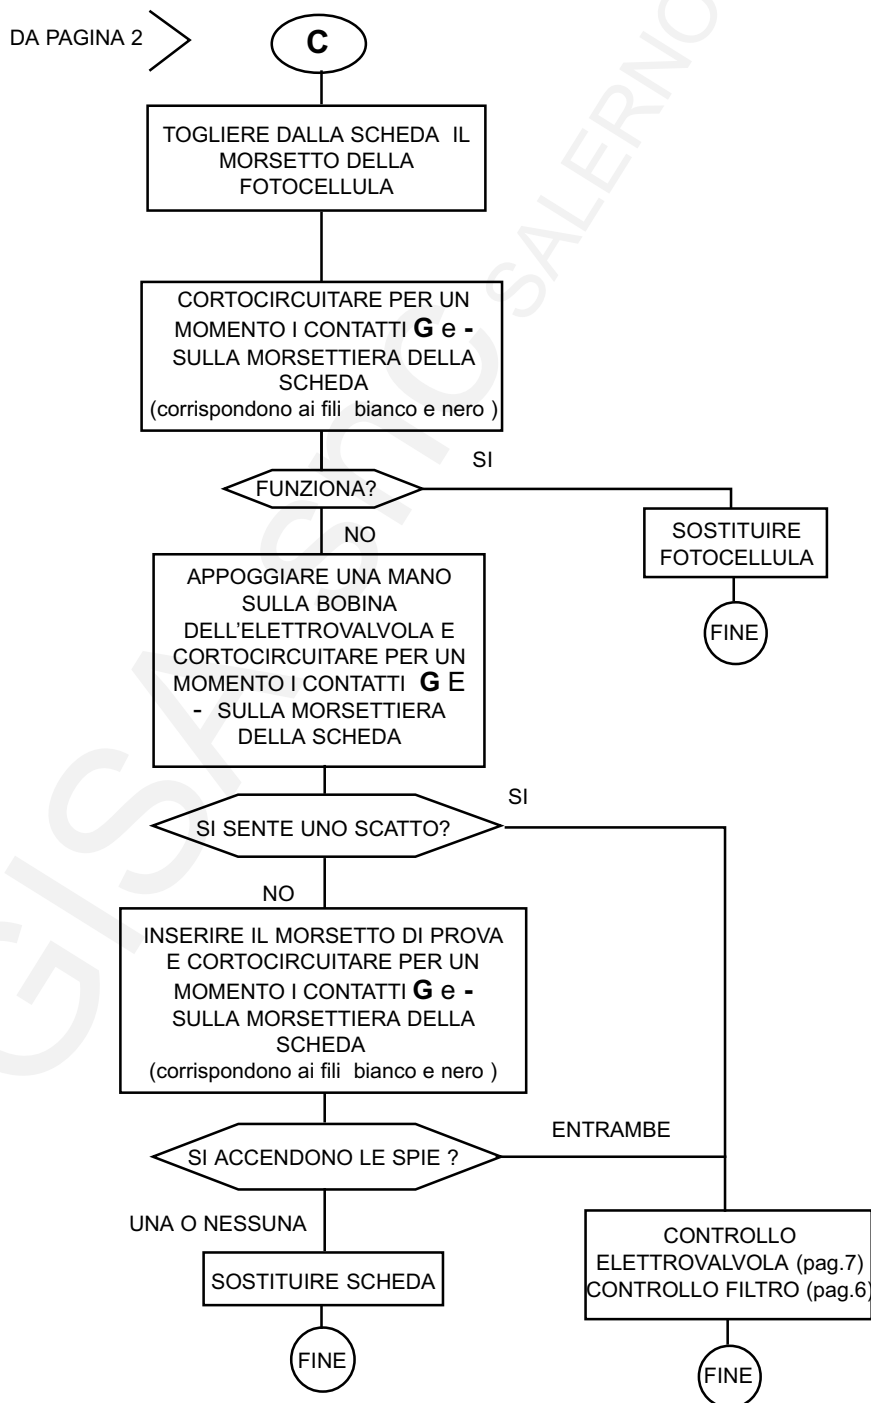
DA PAGINA 2

C

TOGLIERE DALLA SCHEDA IL MORSETTO DELLA FOTOCELLULA

CORTOCIRCUITARE PER UN MOMENTO I CONTATTI **G** e **-** SULLA MORSETTIERA DELLA SCHEDA
(corrispondono ai fili bianco e nero )

FUNZIONA?

SI

SOSTITUIRE FOTOCELLULA

FINE

NO

APPOGGIARE UNA MANO SULLA BOBINA DELL'ELETTROVALVOLA E CORTOCIRCUITARE PER UN MOMENTO I CONTATTI **G** E **-** SULLA MORSETTIERA DELLA SCHEDA

SI SENTE UNO SCATTO?

SI

NO

INSERIRE IL MORSETTO DI PROVA E CORTOCIRCUITARE PER UN MOMENTO I CONTATTI **G** e **-** SULLA MORSETTIERA DELLA SCHEDA
(corrispondono ai fili bianco e nero )

SI ACCENDONO LE SPIE ?

ENTRAMBE

UNA O NESSUNA

SOSTITUIRE SCHEDA

FINE

CONTROLLO ELETTROVALVOLA (pag.7)
CONTROLLO FILTRO (pag.6)

FINE

GISA SALERNO